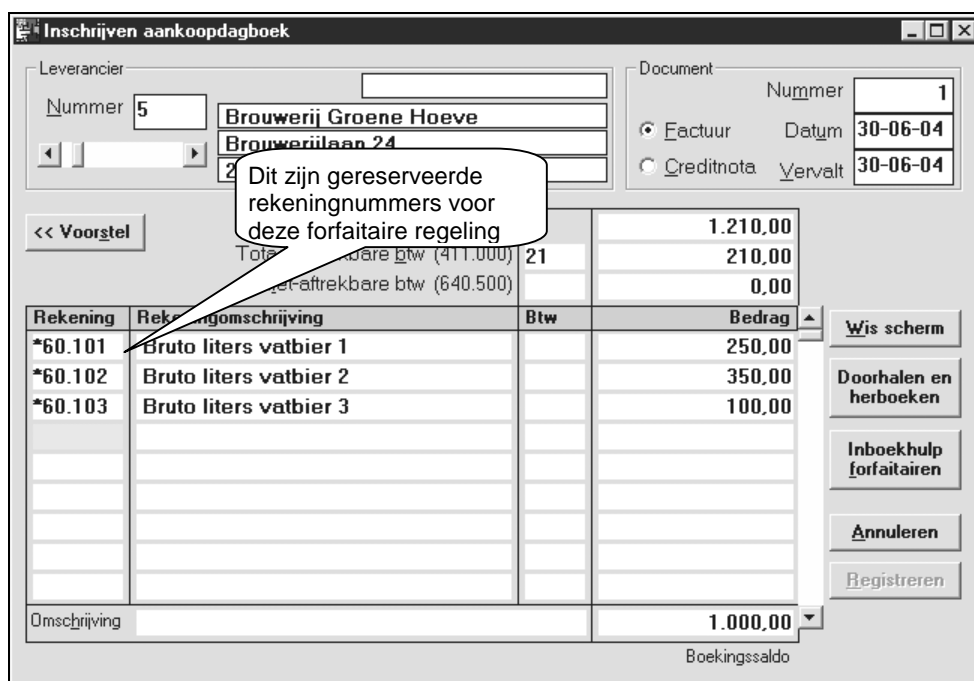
Inschrijven aankoopdagboek

Leverancier

Nummer 5

Brouwerij Groene Hoeve

Brouwerijlaan 24

2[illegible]

Dit zijn gereserveerde rekeningnummers voor deze forfaitaire regeling

Document

Nummer 1

Factuur Datum 30-06-04

Creditnota Vervalt 30-06-04

<< Voorstel

1.210,00

Tota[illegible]kbare btw (411.000) 21 210,00

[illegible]et-aftrekbare btw (640.500) 0,00

| Rekening | Reke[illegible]gomschrijving | Btw | Bedrag |
|---|---|---|---|
| *60.101 | Bruto liters vatbier 1 | | 250,00 |
| *60.102 | Bruto liters vatbier 2 | | 350,00 |
| *60.103 | Bruto liters vatbier 3 | | 100,00 |

Omschrijving 1.000,00

Boekingssaldo

Wis scherm

Doorhalen en herboeken

Inboekhulp forfaitairen

Annuleren

Registreren